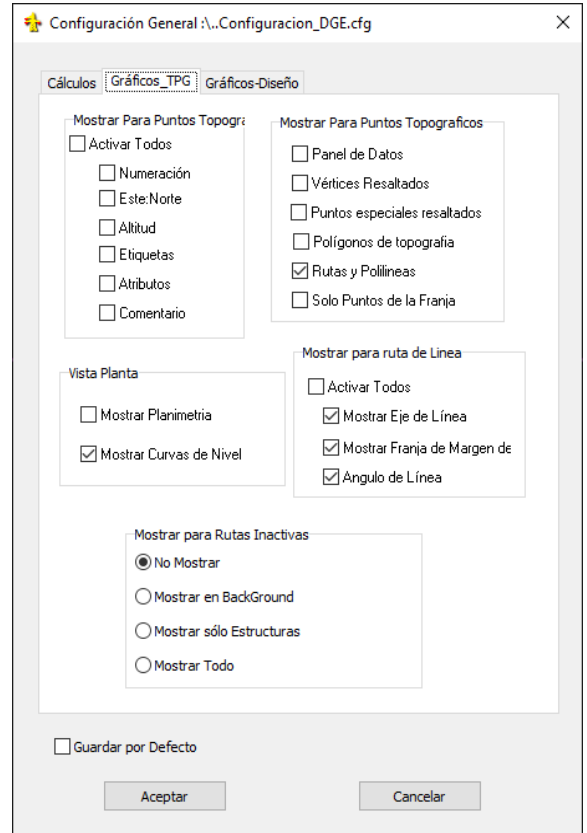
Configuración General :\..Configuracion_DGE.cfg
×

Cálculos
Gráficos_TPG
Gráficos-Diseño

Mostrar Para Puntos Topogra
Activar Todos
Numeración
Este:Norte
Altitud
Etiquetas
Atributos
Comentario

Mostrar Para Puntos Topograficos
Panel de Datos
Vértices Resaltados
Puntos especiales resaltados
Polígonos de topografía
Rutas y Polilineas
Solo Puntos de la Franja

Vista Planta
Mostrar Planimetria
Mostrar Curvas de Nivel

Mostrar para ruta de Linea
Activar Todos
Mostrar Eje de Línea
Mostrar Franja de Margen de
Angulo de Línea

Mostrar para Rutas Inactivas
No Mostrar
Mostrar en BackGround
Mostrar sólo Estructuras
Mostrar Todo

Guardar por Defecto

Aceptar
Cancelar